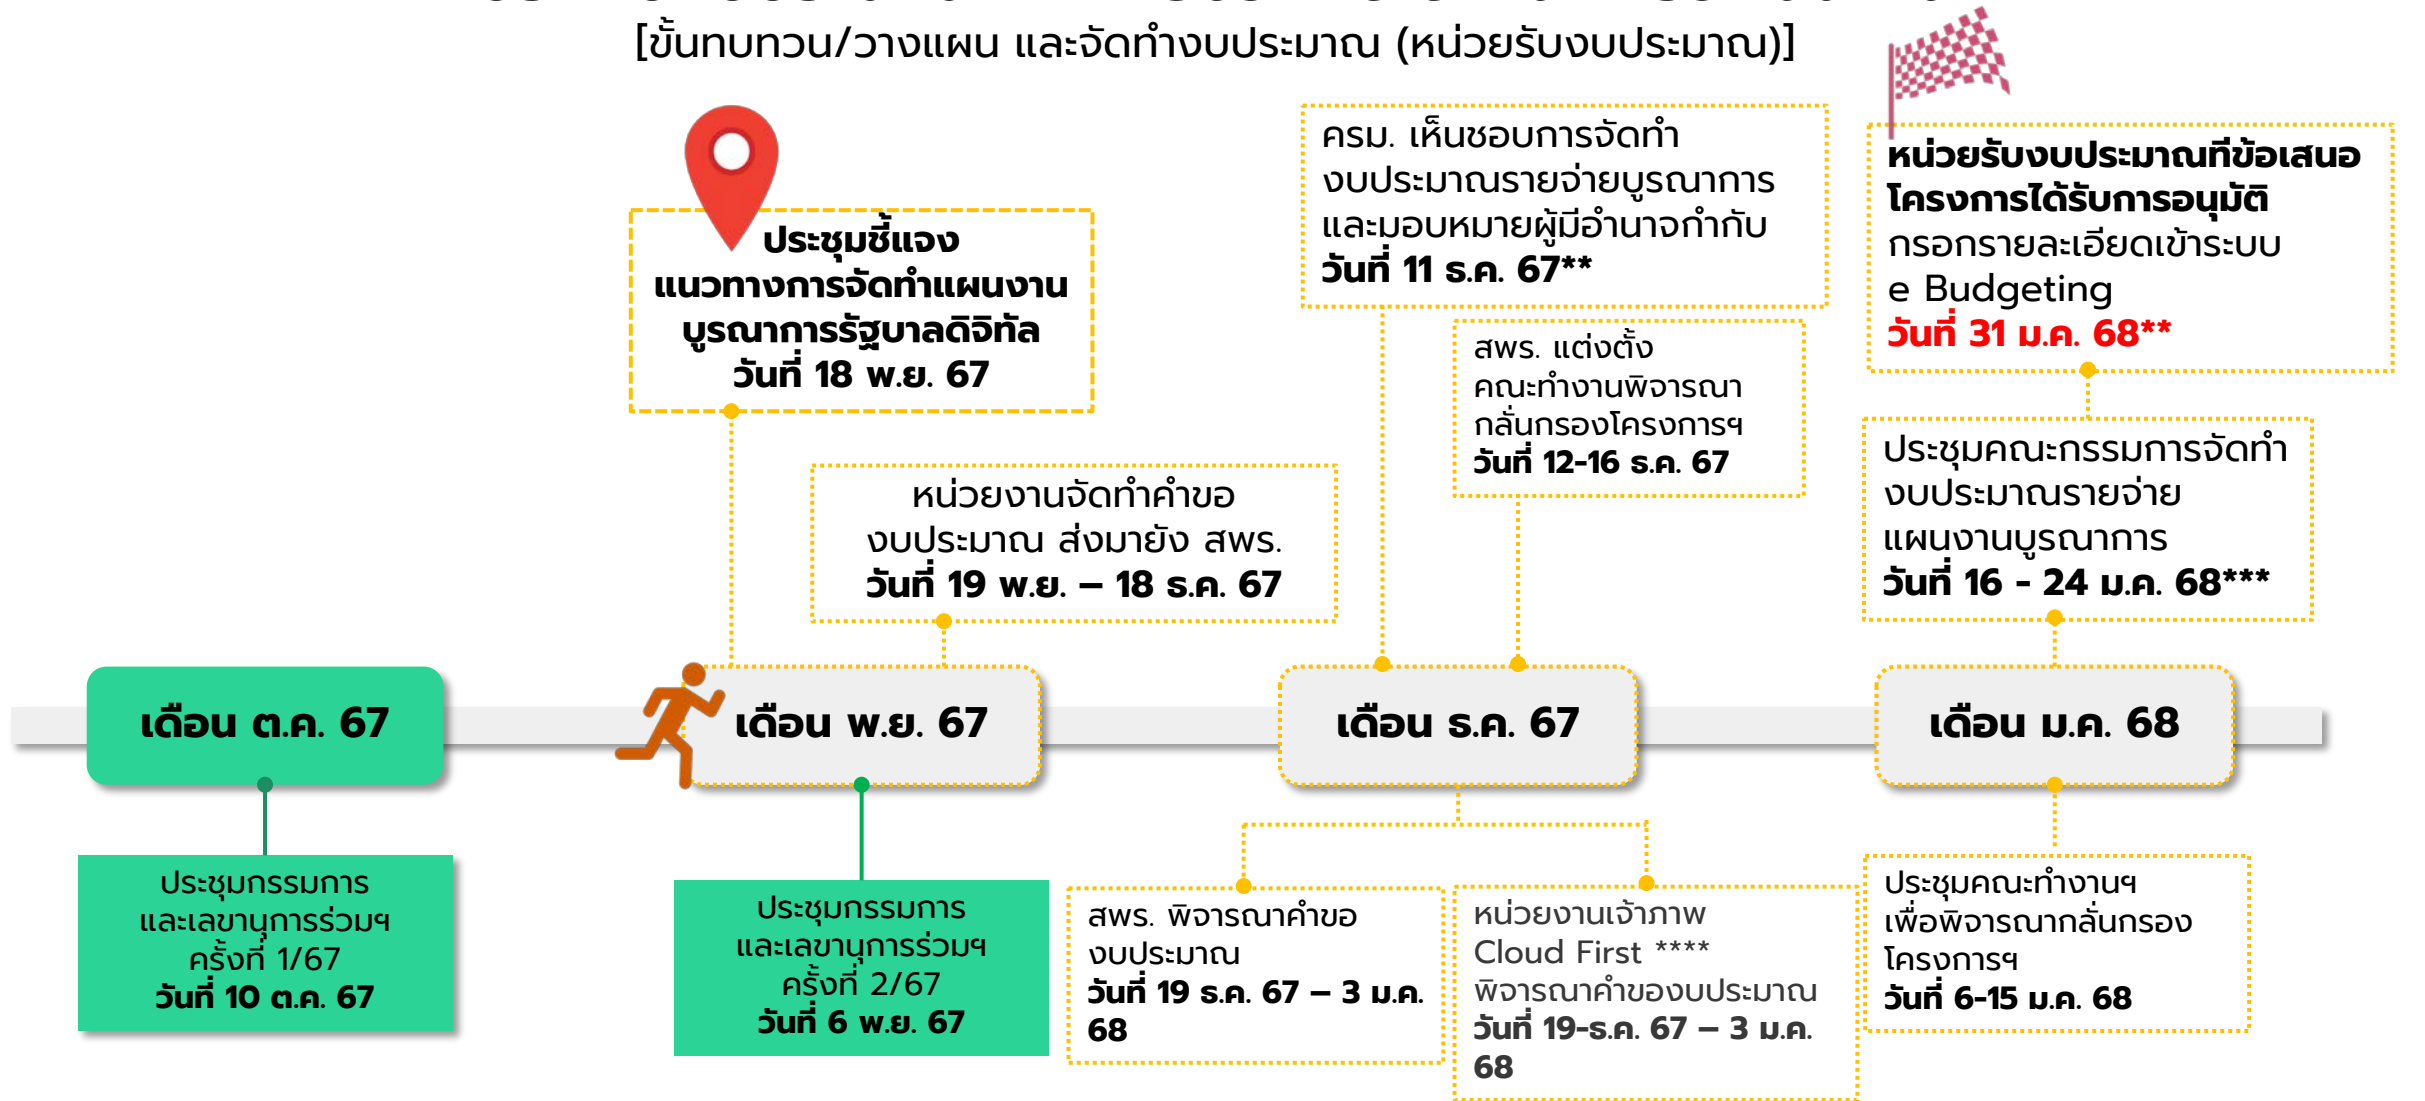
[ขั้นทบทวน/วางแผน และจัดทำงบประมาณ (หน่วยรับงบประมาณ)]

ประชุมชี้แจง แนวทางการจัดทำแผนงานบูรณาการรัฐบาลดิจิทัล วันที่ 18 พ.ย. 67

หน่วยงานจัดทำคำขอ งบประมาณ ส่งมายัง สพร. วันที่ 19 พ.ย. – 18 ธ.ค. 67

ครม. เห็นชอบการจัดทำ งบประมาณรายจ่ายบูรณาการ และมอบหมายผู้มีอำนาจกำกับ วันที่ 11 ธ.ค. 67**

สพร. แต่งตั้ง คณะทำงานพิจารณา กลั่นกรองโครงการฯ วันที่ 12-16 ธ.ค. 67

หน่วยรับงบประมาณที่ข้อเสนอ โครงการได้รับการอนุมัติ กรอกรายละเอียดเข้าระบบ e Budgeting วันที่ 31 ม.ค. 68**

ประชุมคณะกรรมการจัดทำ งบประมาณรายจ่าย แผนงานบูรณาการ วันที่ 16 - 24 ม.ค. 68***

เดือน ต.ค. 67

เดือน พ.ย. 67

เดือน ธ.ค. 67

เดือน ม.ค. 68

ประชุมกรรมการ และเลขานุการร่วมฯ ครั้งที่ 1/67 วันที่ 10 ต.ค. 67

ประชุมกรรมการ และเลขานุการร่วมฯ ครั้งที่ 2/67 วันที่ 6 พ.ย. 67

สพร. พิจารณาคำขอ งบประมาณ วันที่ 19 ธ.ค. 67 – 3 ม.ค. 68

หน่วยงานเจ้าภาพ Cloud First **** พิจารณาคำของบประมาณ วันที่ 19-ธ.ค. 67 – 3 ม.ค. 68

ประชุมคณะทำงานฯ เพื่อพิจารณากลั่นกรอง โครงการฯ วันที่ 6-15 ม.ค. 68